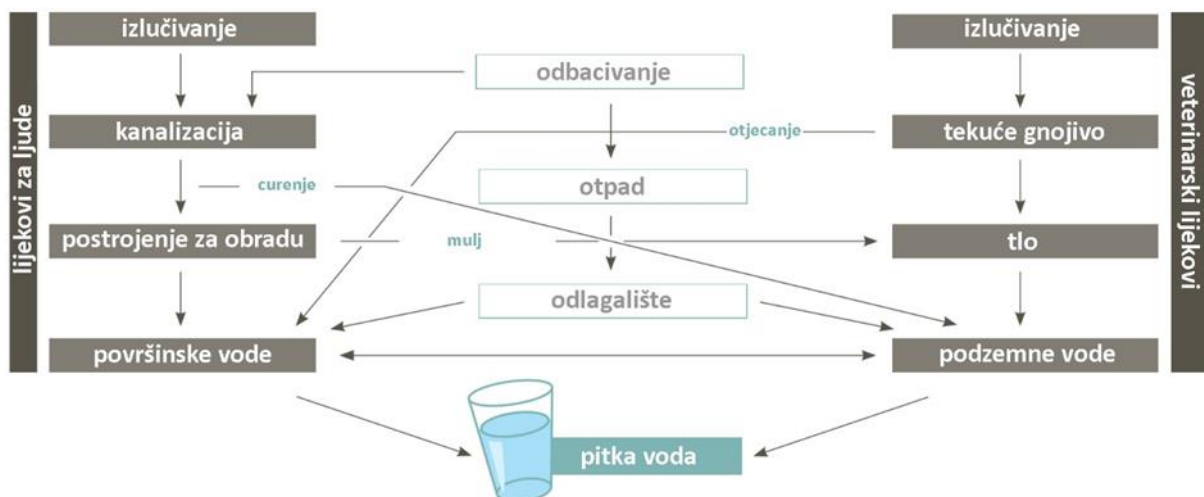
lijekovi za ljude

izlučivanje

kanalizacija

curenje

postrojenje za obradu

mulj

površinske vode

odbacivanje

otjecanje

otpad

odlagalište

pitka voda

veterinarski lijekovi

izlučivanje

tekuće gnojivo

tlo

podzemne vode